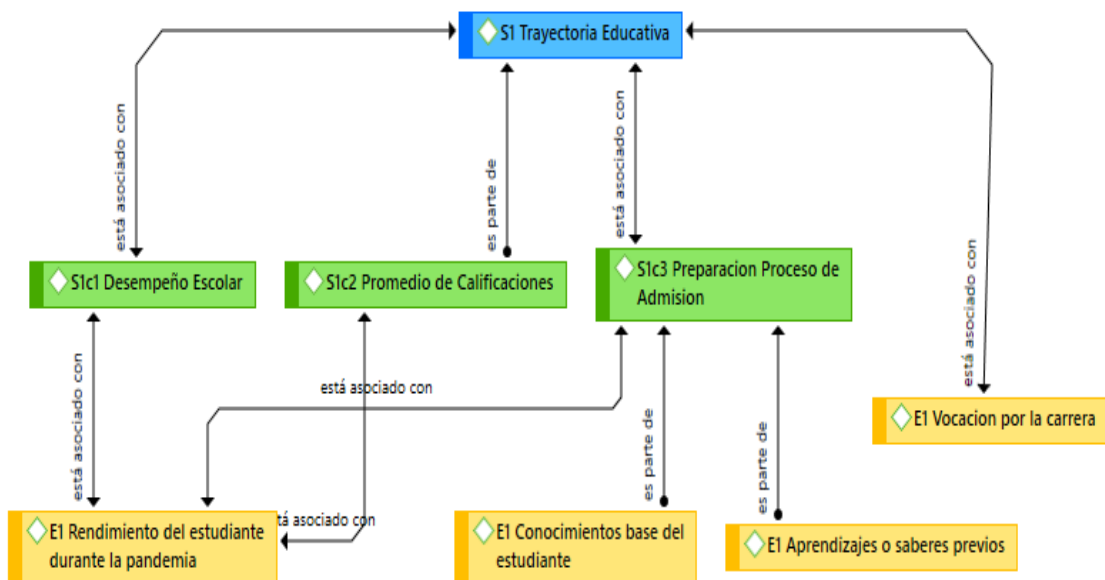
S1 Trayectoria Educativa

está asociado con

es parte de

está asociado con

está asociado con

S1c1 Desempeño Escolar

S1c2 Promedio de Calificaciones

S1c3 Preparacion Proceso de Admision

está asociado con

está asociado con

es parte de

es parte de

E1 Vocacion por la carrera

E1 Rendimiento del estudiante durante la pandemia

tá asociado con

E1 Conocimientos base del estudiante

E1 Aprendizajes o saberes previos